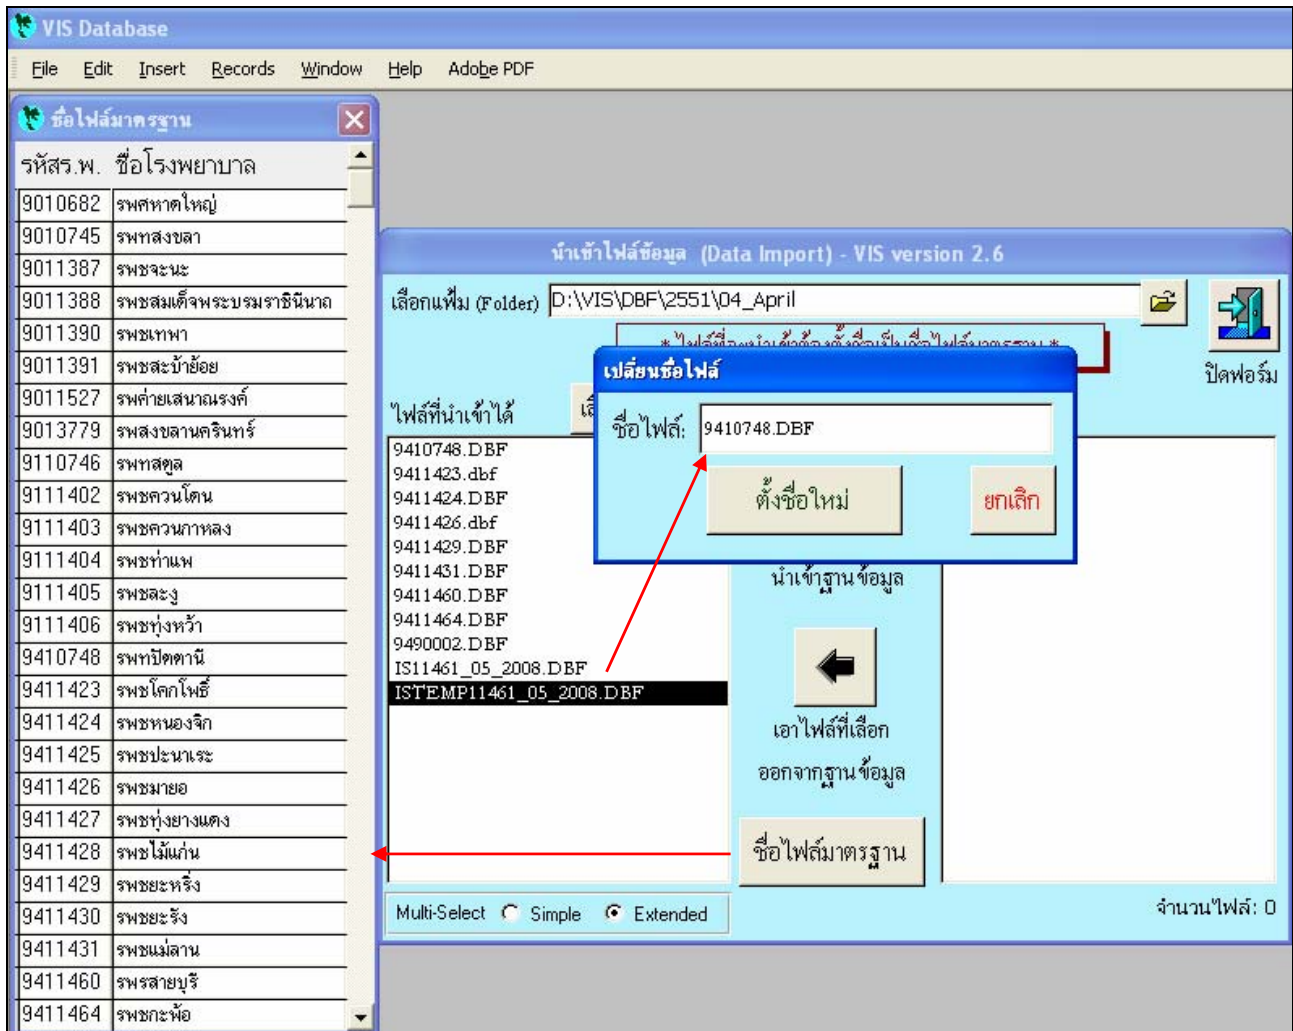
VIS Database

File Edit Insert Records Window Help Adobe PDF

ชื่อไฟล์มาตรฐาน

| รหัสร.พ. | ชื่อโรงพยาบาล |
|---|---|
| 9010682 | รพศหาดใหญ่ |
| 9010745 | รพทสงขลา |
| 9011387 | รพชจะนะ |
| 9011388 | รพชสมเด็จพระบรมราชินีนาถ |
| 9011390 | รพชเทพา |
| 9011391 | รพชสะบ้าย้อย |
| 9011527 | รพค่ายเสนาณรงค์ |
| 9013779 | รพสงขลานครินทร์ |
| 9110746 | รพทสตูล |
| 9111402 | รพชควนโดน |
| 9111403 | รพชควนกาหลง |
| 9111404 | รพชท่าแพ |
| 9111405 | รพชละงู |
| 9111406 | รพชทุ่งหว้า |
| 9410748 | รพทปัตตานี |
| 9411423 | รพชโคกโพธิ์ |
| 9411424 | รพชหนองจิก |
| 9411425 | รพชปะนาเระ |
| 9411426 | รพชมายอ |
| 9411427 | รพชทุ่งยางแดง |
| 9411428 | รพชไม้แก่น |
| 9411429 | รพชยะหริ่ง |
| 9411430 | รพชยะรัง |
| 9411431 | รพชแม่ลาน |
| 9411460 | รพรสายบุรี |
| 9411464 | รพชกะพ้อ |

นำเข้าไฟล์ข้อมูล (Data Import) - VIS version 2.6

เลือกแฟ้ม (Folder) D:\VIS\DBF\2551\04_April

ปิดฟอร์ม

* ไฟล์ที่จะนำเข้าต้องตั้งชื่อเป็นชื่อไฟล์มาตรฐาน *

ไฟล์ที่นำเข้าได้

9410748.DBF
9411423.dbf
9411424.DBF
9411426.dbf
9411429.DBF
9411431.DBF
9411460.DBF
9411464.DBF
9490002.DBF
IS11461_05_2008.DBF
ISTEMP11461_05_2008.DBF

เปลี่ยนชื่อไฟล์

ชื่อไฟล์: 9410748.DBF

ตั้งชื่อใหม่ ยกเลิก

นำเข้าฐานข้อมูล

เอาไฟล์ที่เลือก ออกจากฐานข้อมูล

ชื่อไฟล์มาตรฐาน

Multi-Select Simple Extended

จำนวนไฟล์: 0